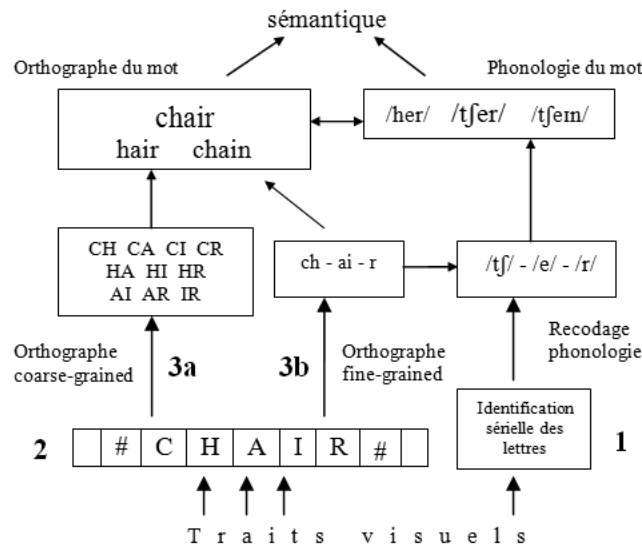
sémantique

Orthographe du mot

Phonologie du mot

chair
hair chain

/her/ /tʃer/ /tʃeɪn/

CH CA CI CR
HA HI HR
AI AR IR

ch - ai - r

/tʃ/ - /e/ - /r/

Orthographe coarse-grained

3a

3b

Orthographe fine-grained

Recodage phonologie

2

| | # | C | H | A | I | R | # | |
|---|---|---|---|---|---|---|---|---|

Identification sérielle des lettres

1

T r a i t s v i s u e l s